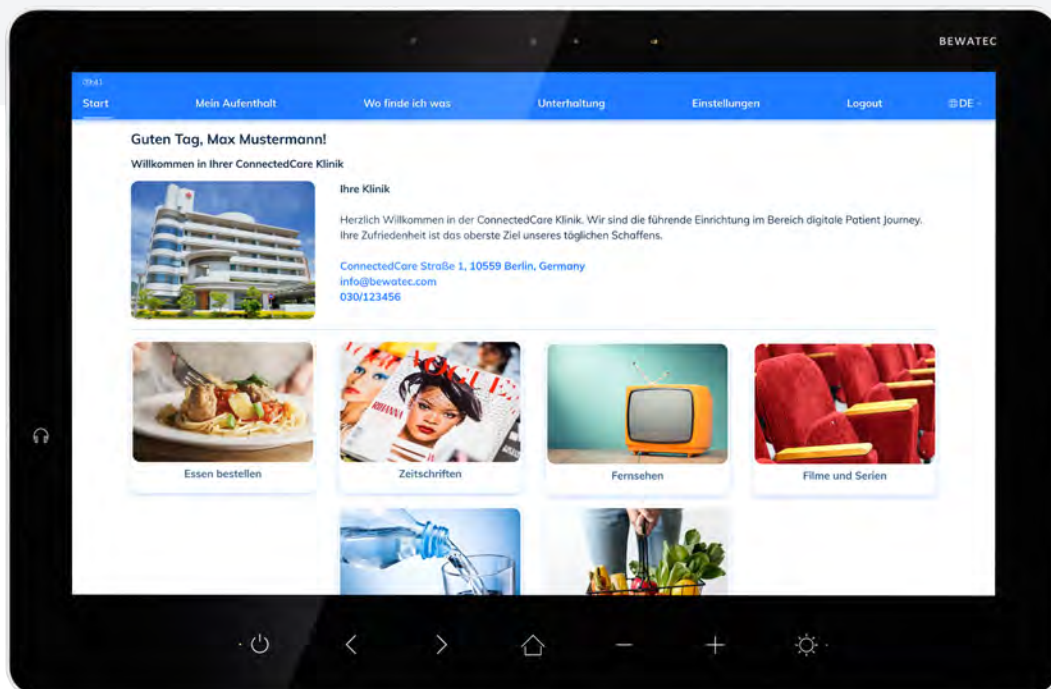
BEWATEC

09:41

Start Mein Aufenthalt Wo finde ich was Unterhaltung Einstellungen Logout DE

Guten Tag, Max Mustermann!

Willkommen in Ihrer ConnectedCare Klinik

Ihre Klinik

Herzlich Willkommen in der ConnectedCare Klinik. Wir sind die führende Einrichtung im Bereich digitale Patient Journey. Ihre Zufriedenheit ist das oberste Ziel unseres täglichen Schaffens.

ConnectedCare Straße 1, 10559 Berlin, Germany
info@bewatec.com
030/123456

VOGUE

Essen bestellen

Zeitschriften

Fernsehen

Filme und Serien